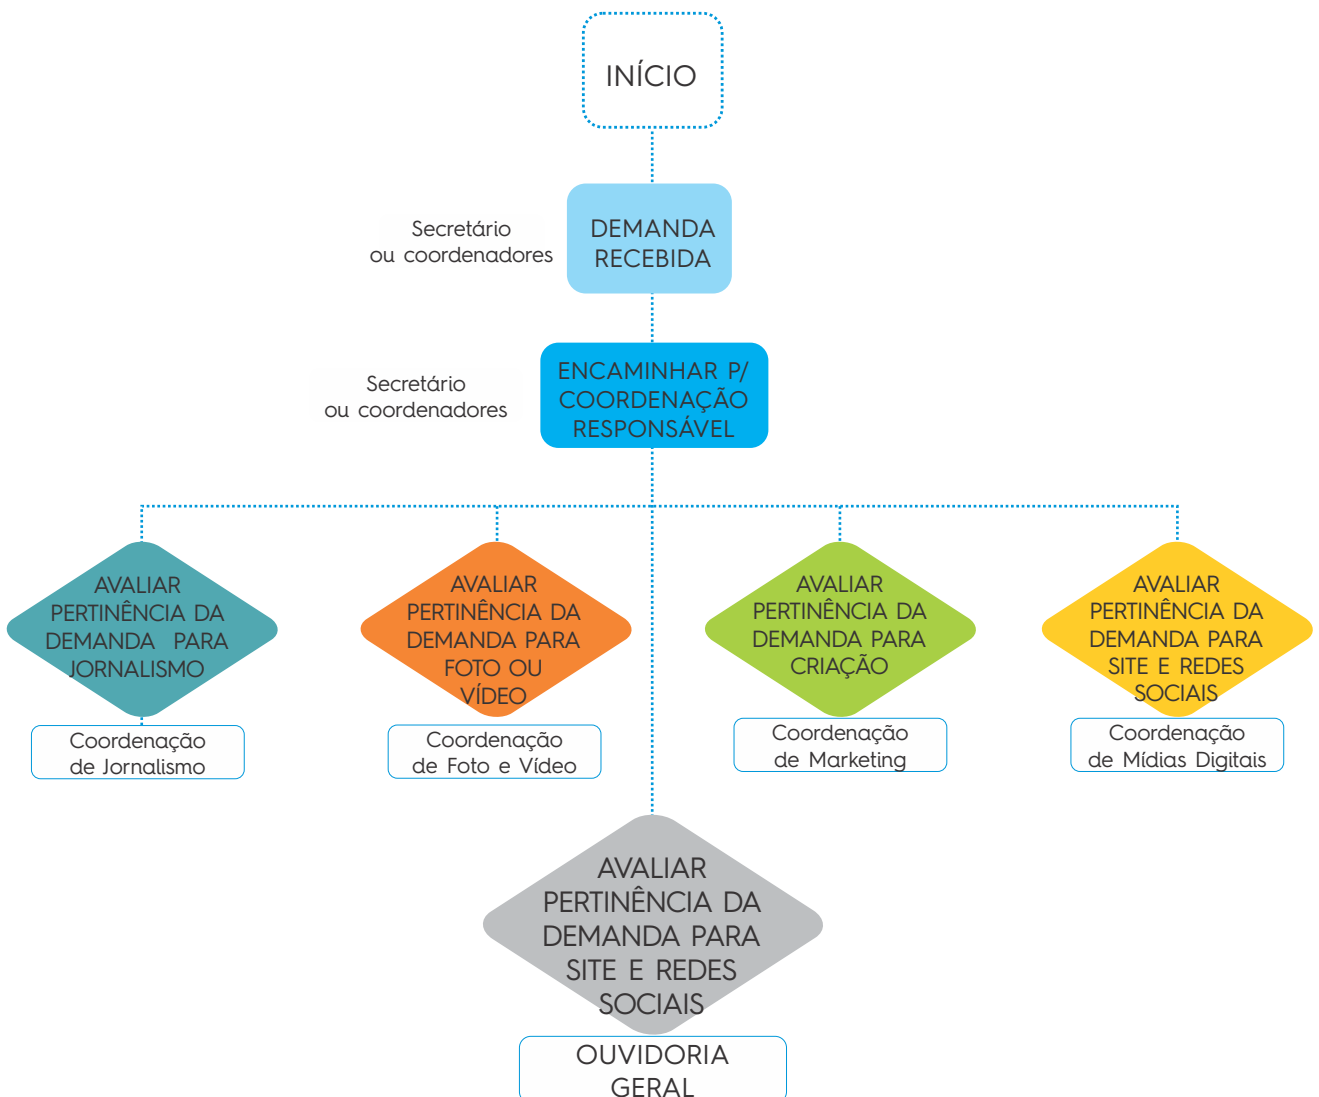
INÍCIO

Secretário ou coordenadores

DEMANDA RECEBIDA

Secretário ou coordenadores

ENCAMINHAR P/ COORDENAÇÃO RESPONSÁVEL

AVALIAR PERTINÊNCIA DA DEMANDA PARA JORNALISMO

Coordenação de Jornalismo

AVALIAR PERTINÊNCIA DA DEMANDA PARA FOTO OU VÍDEO

Coordenação de Foto e Vídeo

AVALIAR PERTINÊNCIA DA DEMANDA PARA CRIAÇÃO

Coordenação de Marketing

AVALIAR PERTINÊNCIA DA DEMANDA PARA SITE E REDES SOCIAIS

Coordenação de Mídias Digitais

AVALIAR PERTINÊNCIA DA DEMANDA PARA SITE E REDES SOCIAIS

OUVIDORIA GERAL